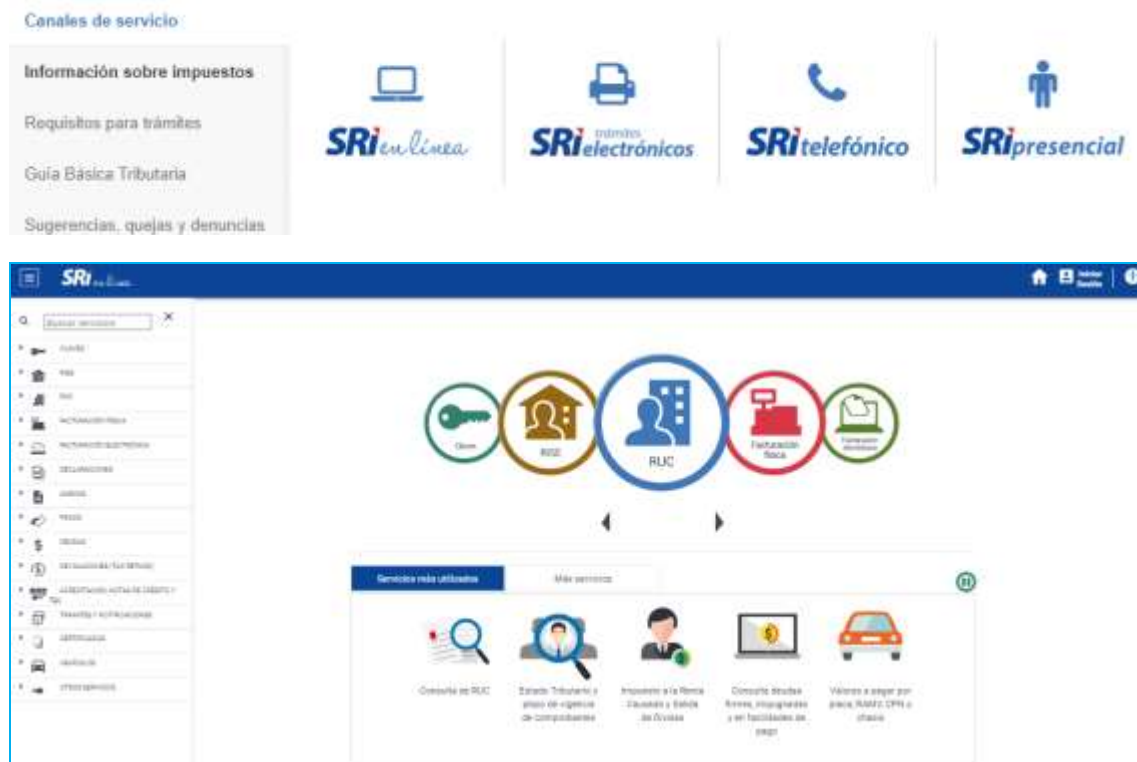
Canales de servicio

Información sobre impuestos

Requisitos para trámites

Guía Básica Tributaria

Sugerencias, quejas y denuncias

SRI en línea

SRI trámites electrónicos

SRI telefónico

SRI presencial

SRI en línea

Buscar servicios

CLAVES

RISE

RUC

FACTURACIÓN FÍSICA

FACTURACIÓN ELECTRÓNICA

DECLARACIONES

ANEXOS

PAGOS

DEUDAS

DEVOLUCIONES DE IMPUESTOS

ACREDITACIÓN NOTAS DE CRÉDITO Y TNC

TRÁMITES Y NOTIFICACIONES

CERTIFICADOS

VEHÍCULOS

OTROS SERVICIOS

Iniciar Sesión

Claves

RISE

RUC

Facturación física

Facturación electrónica

Servicios más utilizados

Más servicios

Consulta de RUC

Estado Tributario y plazo de vigencia de comprobantes

Impuesto a la Renta Causado y Salida de Divisas

Consulta deudas firmes, impugnadas y en facilidades de pago

Valores a pagar por placa, RAMV, CPN o chasis